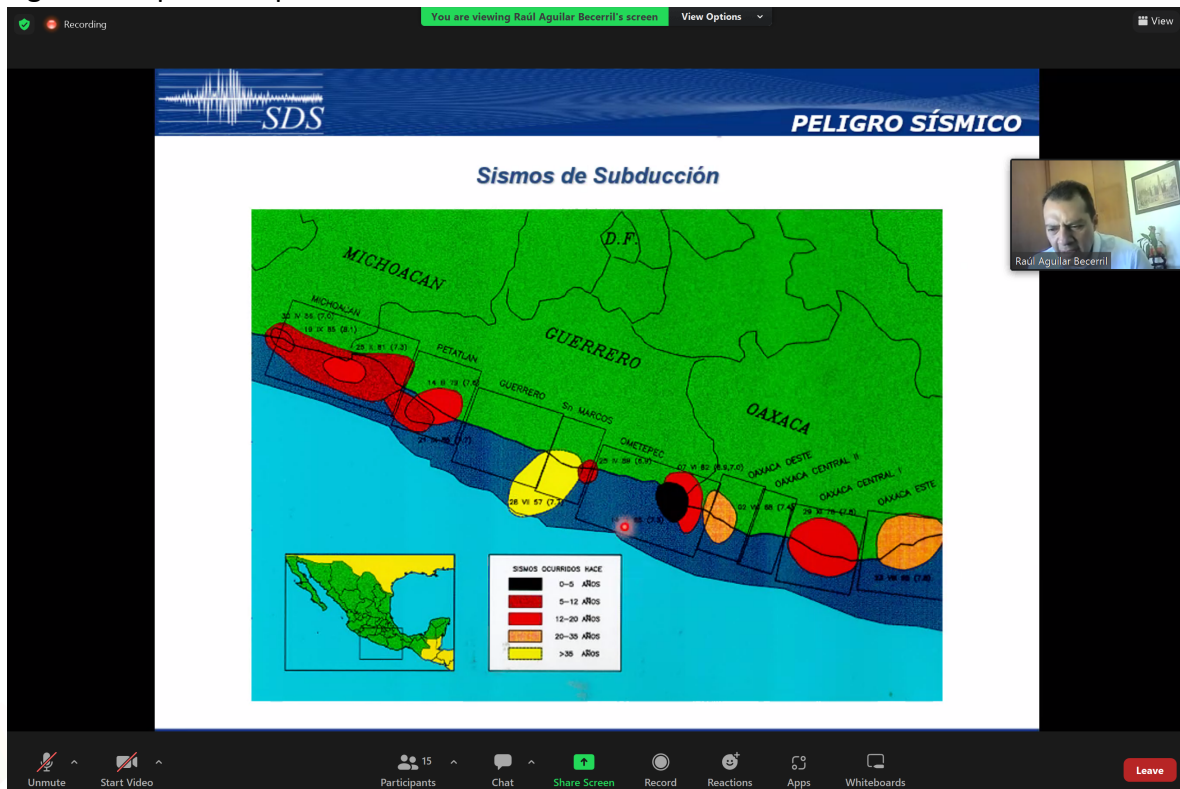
Recording

You are viewing Raúl Aguilar Becerril's screen

View Options

View

SDS

PELIGRO SÍSMICO

Sismos de Subducción

D.F.

MICHOACAN

GUERRERO

OAXACA

MICHOACAN

30 IV 86 (7.0)

19 IX 85 (8.1)

25 X 81 (7.3)

PETATLAN

14 III 79 (7.6)

GUERRERO

21 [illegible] (7.7)

Sn MARCOS

OMETEPEC

25 IV 89 (6.9)

07 VI 82 (6.9,7.0)

28 VII 57 (7.7)

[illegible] 95 (7.3)

OAXACA OESTE

OAXACA CENTRAL II

OAXACA CENTRAL I

OAXACA ESTE

02 VIII 68 (7.4)

29 XI 78 (7.8)

23 VIII 65 (7.8)

SISMOS OCURRIDOS HACE

0–5 AÑOS

5–12 AÑOS

12–20 AÑOS

20–35 AÑOS

>35 AÑOS

Raúl Aguilar Becerril

Unmute

Start Video

15

Participants

Chat

Share Screen

Record

Reactions

Apps

Whiteboards

Leave